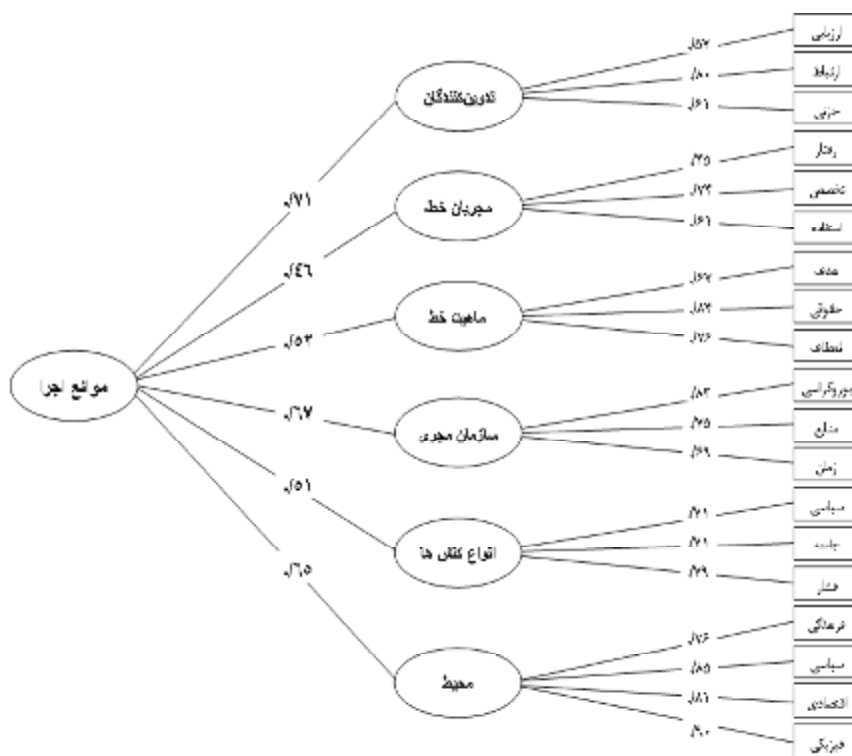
موانع اجرا

۰/۷۱
۰/٤٦
۰/۵۳
۰/٦۷
۰/۵۱
۰/٦۵

تدوین‌کنندگان
مجریان خط
ماهیت خط
سازمان مجری
انواع کنش ها
محیط

۰/۵۷ ارزیابی
۰/۸۰ ارتباط
۰/۶۱ حزبی
۰/۷۵ رفتار
۰/۷۳ تخصص
۰/۶۱ استفاده
۰/۶۷ هدف
۰/۸۲ حقوقی
۰/۷۶ تنظای
۰/۸۳ بوروکراسی
۰/۷۵ منابع
۰/۶۹ زمان
۰/۷۱ سیاسی
۰/۷۱ جامعه
۰/۷۹ فشار
۰/۷۶ فرهنگی
۰/۸۵ سیاسی
۰/۸۱ اقتصادی
۰/۹۰ فیزیکی